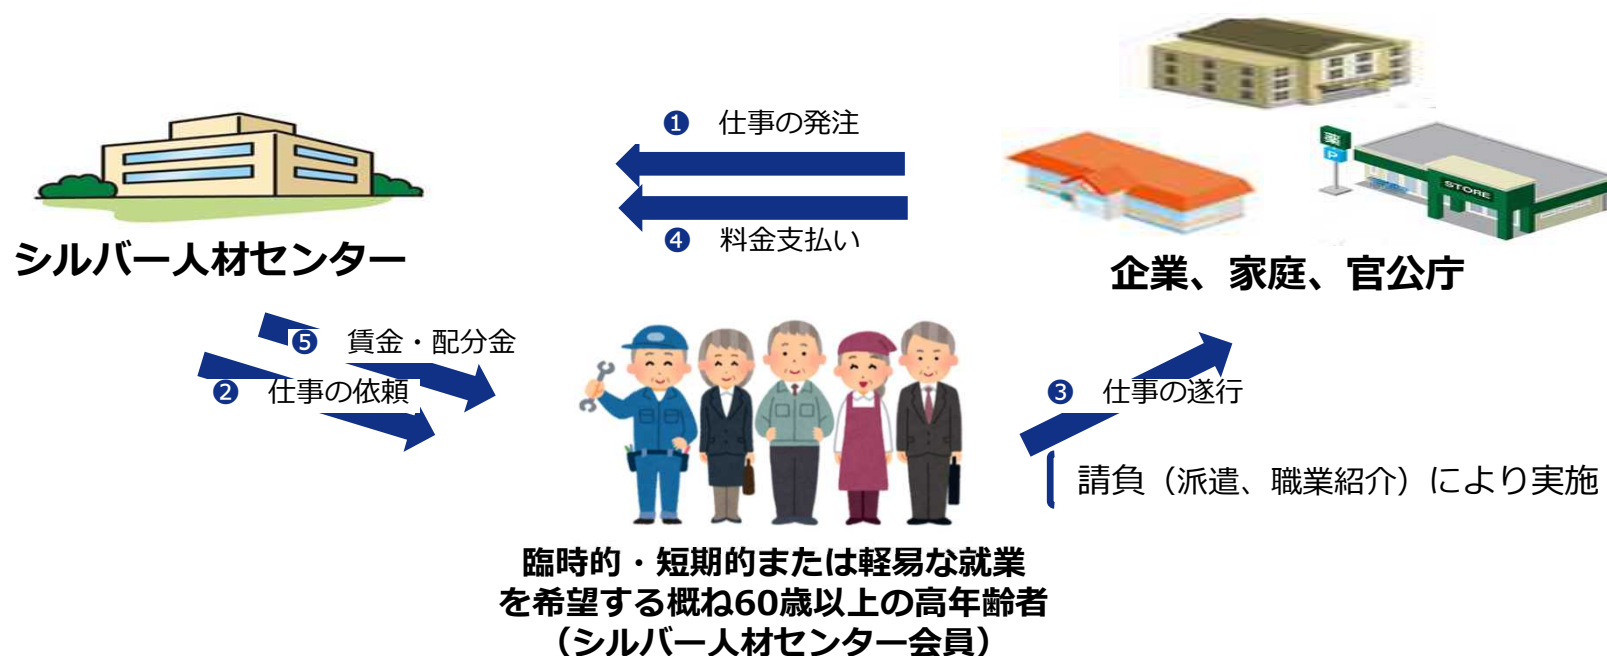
❶ 仕事の発注

❹ 料金支払い

シルバー人材センター

企業、家庭、官公庁

❺ 賃金・配分金

❷ 仕事の依頼

❸ 仕事の遂行

請負（派遣、職業紹介）により実施

STORE

臨時的・短期的または軽易な就業を希望する概ね60歳以上の高年齢者（シルバー人材センター会員）